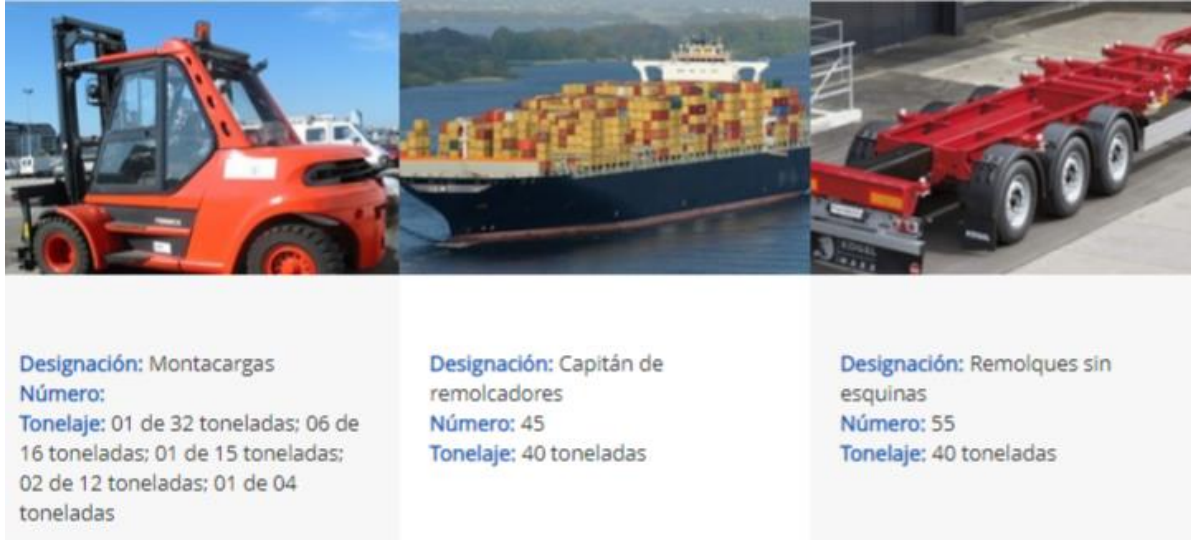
Designación: Montacargas
Número:
Tonelaje: 01 de 32 toneladas; 06 de 16 toneladas; 01 de 15 toneladas; 02 de 12 toneladas; 01 de 04 toneladas

Designación: Capitán de remolcadores
Número: 45
Tonelaje: 40 toneladas

Designación: Remolques sin esquinas
Número: 55
Tonelaje: 40 toneladas